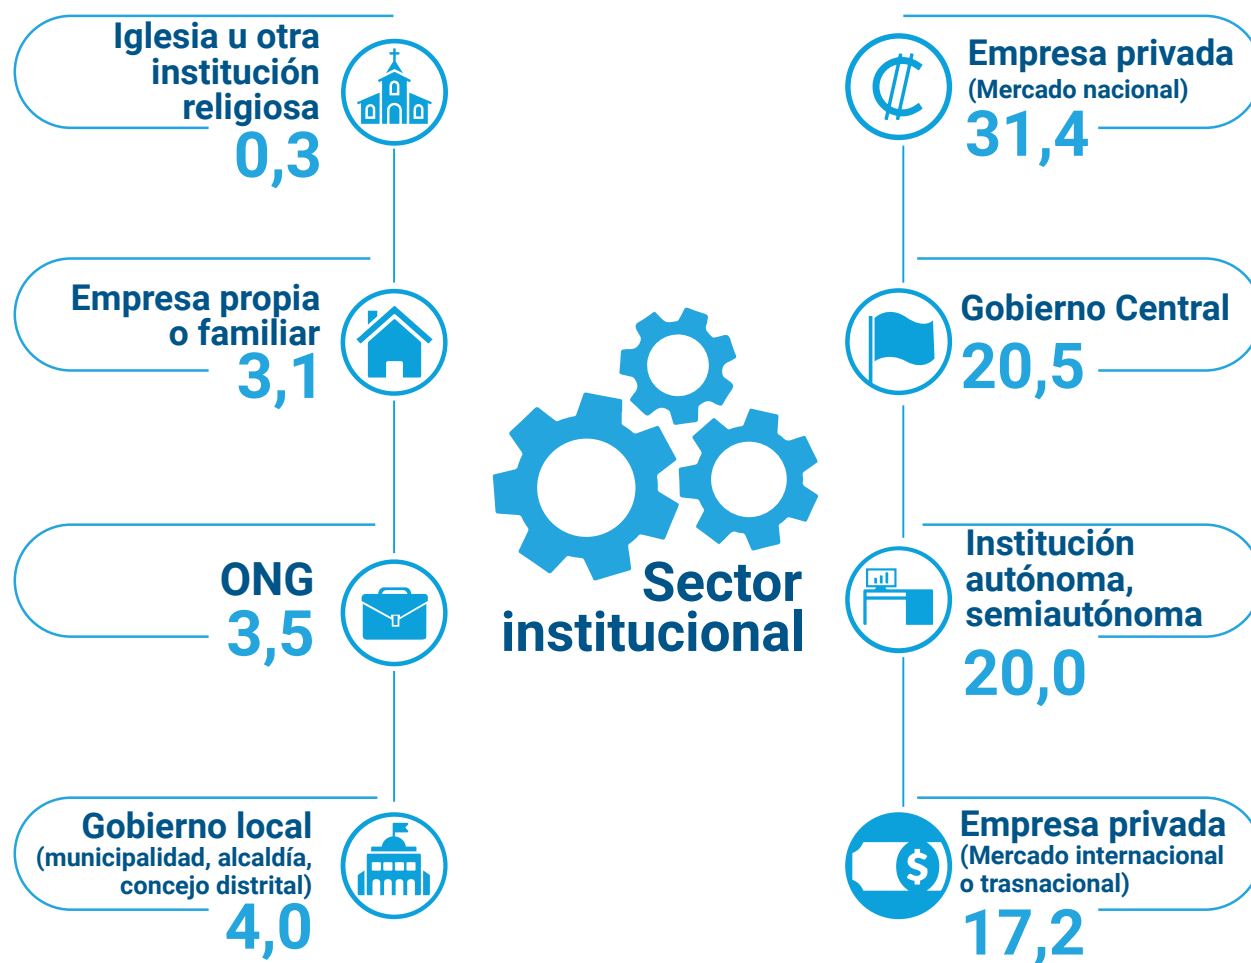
Iglesia u otra institución religiosa
0,3

Empresa propia o familiar
3,1

ONG
3,5

Gobierno local
(municipalidad, alcaldía, concejo distrital)
4,0

Sector institucional

Empresa privada
(Mercado nacional)
31,4

Gobierno Central
20,5

Institución autónoma, semiautónoma
20,0

Empresa privada
(Mercado internacional o trasnacional)
17,2